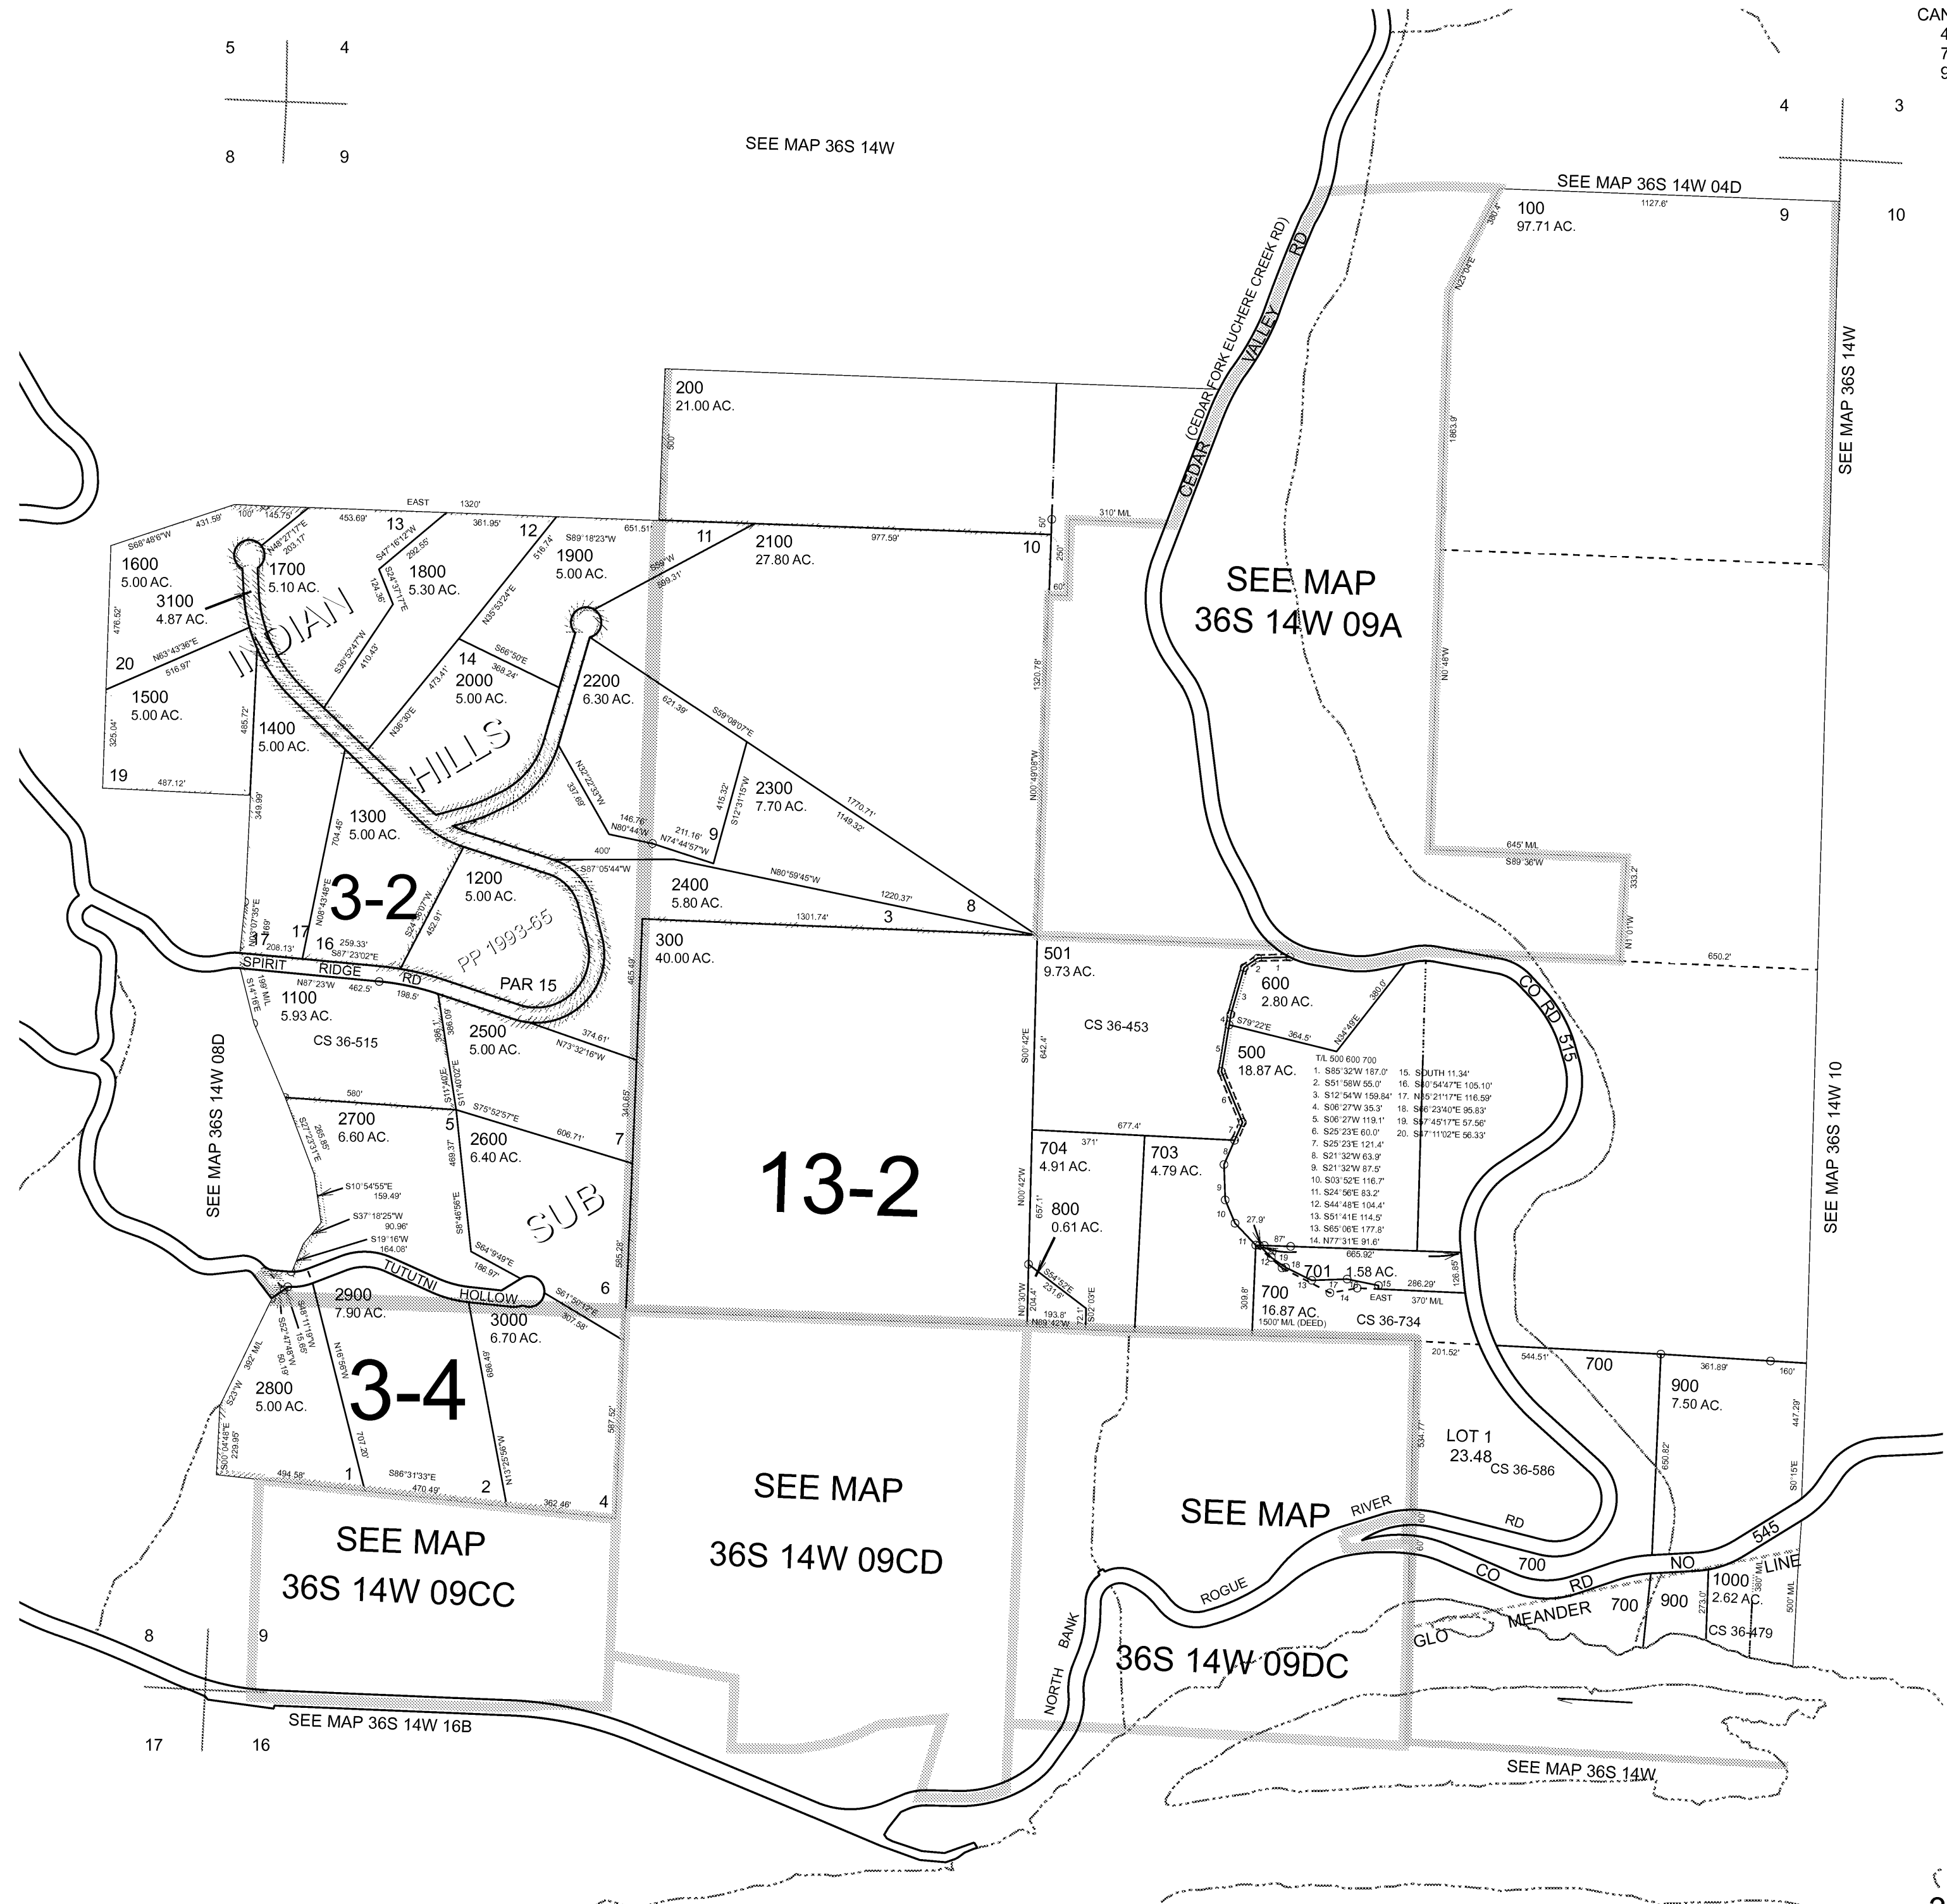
5 4
8 9

SEE MAP 36S 14W

CAN
4
7
9

4 3
9 10

SEE MAP 36S 14W 04D

100
97.71 AC.
1127.6'
380.4'
N23°04'E
1863.9'
N0°48'W
645' M/L
S89°36'W
333.2
N1°01'W
650.2'

SEE MAP 36S 14W

(CEDAR FORK EUCHERE CREEK RD)
CEDAR VALLEY RD

SEE MAP
36S 14W 09A

200
21.00 AC.
500'

EAST 1320'
1600
5.00 AC.
S68°48'6"W 431.59'
100' 145.75'
N48°27'17"E 203.17'
453.69'
13
361.95'
12
S89°18'23"W 651.51'
11
2100
27.80 AC.
977.59'
10
310' M/L
50'
250'
60'

1700
5.10 AC.
3100
4.87 AC.
1800
5.30 AC.
S47°16'12"W
292.55'
S24°37'17"E
124.36'
1900
5.00 AC.
516.74'
N35°53'24"E
S59°W 899.31'
476.52'
N63°43'36"E
516.97'
20
S30°52'47"W
410.43'
INDIAN
HILLS
1500
5.00 AC.
325.04'
14
2000
5.00 AC.
S66°50'E
368.24'
473.41'
2200
6.30 AC.
621.39'
S59°08'07"E
1400
5.00 AC.
485.72'
N36°30'E
19
487.12'
349.99'
N32°22'33"W
337.69'
146.76'
N80°44'W
211.16'
N74°44'57"W
9
415.32'
S12°31'15"W
2300
7.70 AC.
1770.71'
1149.32'
1320.78'
N00°49'08"W

1300
5.00 AC.
704.45'
3-2
N08°43'48"E
1200
5.00 AC.
S24°00'07"W
452.91'
400'
S87°05'44"W
2400
5.80 AC.
N80°59'45"W
1220.37'
1301.74'
3
8
17
17
16
N00°07'35"E
208.13'
259.33'
S87°23'02"E
PP 1993-65
300
40.00 AC.
501
9.73 AC.
SPIRIT RIDGE RD
N87°23'W
462.5'
198.5'
PAR 15
S14°16'E
199' M/L
1100
5.93 AC.
CS 36-515
386.1'
386.09'
2500
5.00 AC.
374.61'
N73°32'16"W
465.49'
340.65'
642.4'
S00°42'E
CS 36-453

SEE MAP 36S 14W 08D
580'
2700
6.60 AC.
S27°23'31"E
265.85'
S11°40'E
S11°40'02"E
5
469.37'
S75°52'57"E
606.71'
2600
6.40 AC.
7
13-2
S10°54'55"E
159.49'
S37°18'25"W
90.96'
S19°16'W
164.08'
S8°46'56"E
S64°9'49"E
186.97'
SUB
TUTUTNI HOLLOW
565.28'
6
S61°50'13"E
307.58'
2900
7.90 AC.
3000
6.70 AC.
S48°11'19"W
15.65'
S52°47'48"W
50.19'
N16°56'W
686.49'
392' M/L
S23°W
3-4
2800
5.00 AC.
S00°04'45"E
229.95'
707.20'
N13°25'56"W
587.52'
494.58'
1
S86°31'33"E
470.49'
2
362.46'
4

SEE MAP
36S 14W 09CC
SEE MAP
36S 14W 09CD

600
2.80 AC.
1 2 3 4 5 6 7 8 9 10 11 12 13 14 15 17 18 19
S79°22'E
364.5'
N34°48'E
380.0'
500
18.87 AC.
T/L 500 600 700
1. S85°32'W 187.0'
2. S51°58'W 55.0'
3. S12°54'W 159.84'
4. S06°27'W 35.3'
5. S06°27'W 119.1'
6. S25°23'E 60.0'
7. S25°23'E 121.4'
8. S21°32'W 63.9'
9. S21°32'W 87.5'
10. S03°52'E 116.7'
11. S24°56'E 83.2'
12. S44°48'E 104.4'
13. S51°41'E 114.5'
14. N77°31'E 91.6'
15. SOUTH 11.34'
16. S40°54'47"E 105.10'
17. N55°21'17"E 116.59'
18. S66°23'40"E 95.83'
19. S57°45'17"E 57.56'
20. S47°11'02"E 56.33'
CO RD 515
677.4'
704
4.91 AC.
371'
703
4.79 AC.
N00°42'W
657.1'
800
0.61 AC.
S54°52'E
231.6'
N0°30'W
204.4'
193.8'
N89°42'W
S02°03'E
72.1'
27.9'
87'
665.92'
701 1.58 AC.
286.29'
EAST
370' M/L
128.85'
700
16.87 AC.
1500' M/L (DEED)
309.8'
CS 36-734
201.52'
544.51'
700
900
7.50 AC.
361.89'
160'
447.29'
650.82'
S0°15'E
LOT 1
23.48
CS 36-586
534.77'
SEE MAP 36S 14W 10
SEE MAP
RIVER
RD
60'
60'
CO 700 RD NO 545
LINE
1000
2.62 AC.
380' M/L
500' M/L
273.0'
ROGUE
MEANDER 700
900
GLO
CS 36-479
NORTH BANK
36S 14W 09DC
8 9
17 16
SEE MAP 36S 14W 16B
SEE MAP 36S 14W